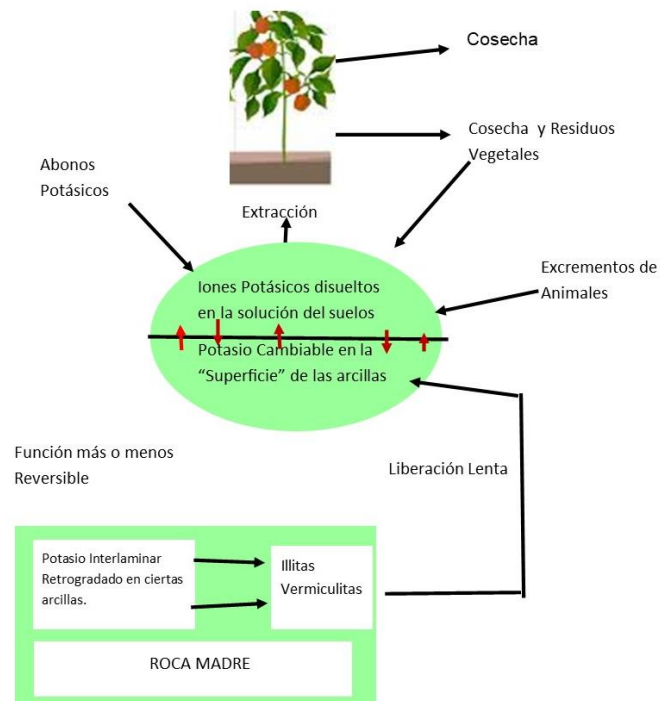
Cosecha

Cosecha y Residuos Vegetales

Abonos Potásicos

Extracción

Iones Potásicos disueltos en la solución del suelos

Excrementos de Animales

Potasio Cambiable en la "Superficie" de las arcillas

Función más o menos Reversible

Liberación Lenta

Potasio Interlaminar Retrogradado en ciertas arcillas.

Illitas Vermiculitas

ROCA MADRE